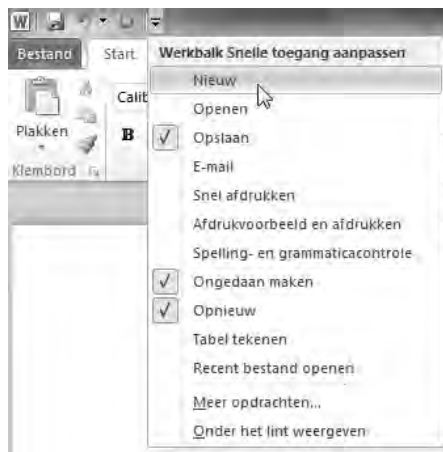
W

Bestand

Start

Calib

Plakken

B

Klembord

Werkbalk Snelle toegang aanpassen

Nieuw

Openen

✓ Opslaan

E-mail

Snel afdrukken

Afdrukvoorbeeld en afdrukken

Spelling- en grammaticacontrole

✓ Ongedaan maken

✓ Opnieuw

Tabel tekenen

Recent bestand openen

Meer opdrachten...

Onder het lint weergeven